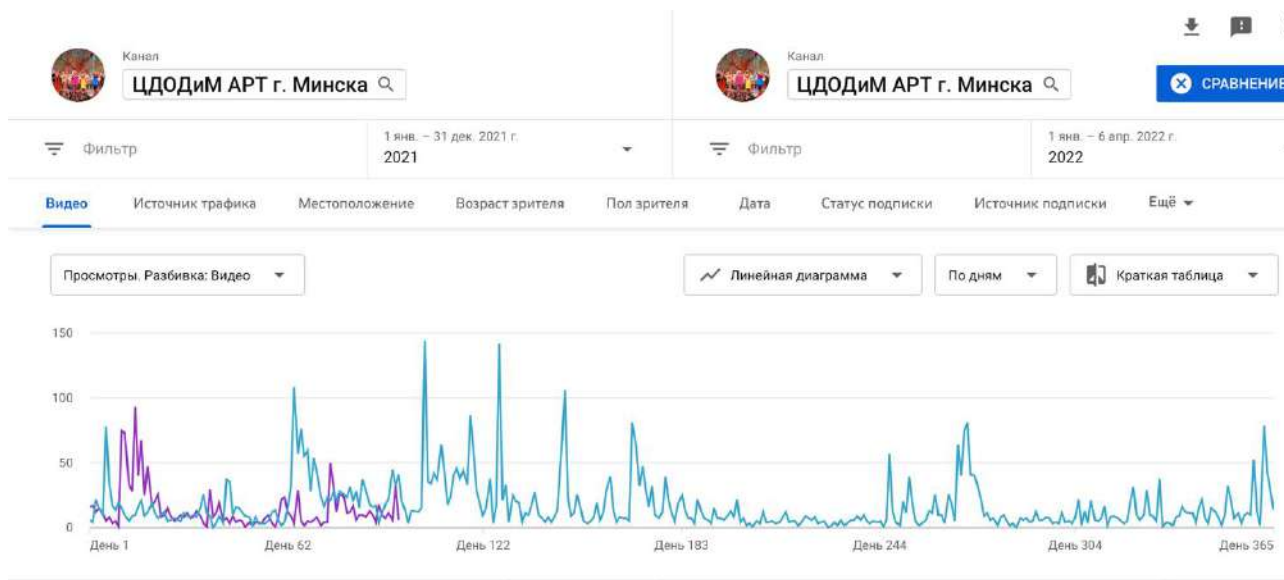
Канал
ЦДОДиМ АРТ г. Минска

Канал
ЦДОДиМ АРТ г. Минска

СРАВНЕНИЕ

Фильтр

1 янв. – 31 дек. 2021 г.
2021

Фильтр

1 янв. – 6 апр. 2022 г.
2022

Видео Источник трафика Местоположение Возраст зрителя Пол зрителя Дата Статус подписки Источник подписки Ещё

Просмотры. Разбивка: Видео

Линейная диаграмма

По дням

Краткая таблица

150
100
50
0

День 1
День 62
День 122
День 183
День 244
День 304
День 365